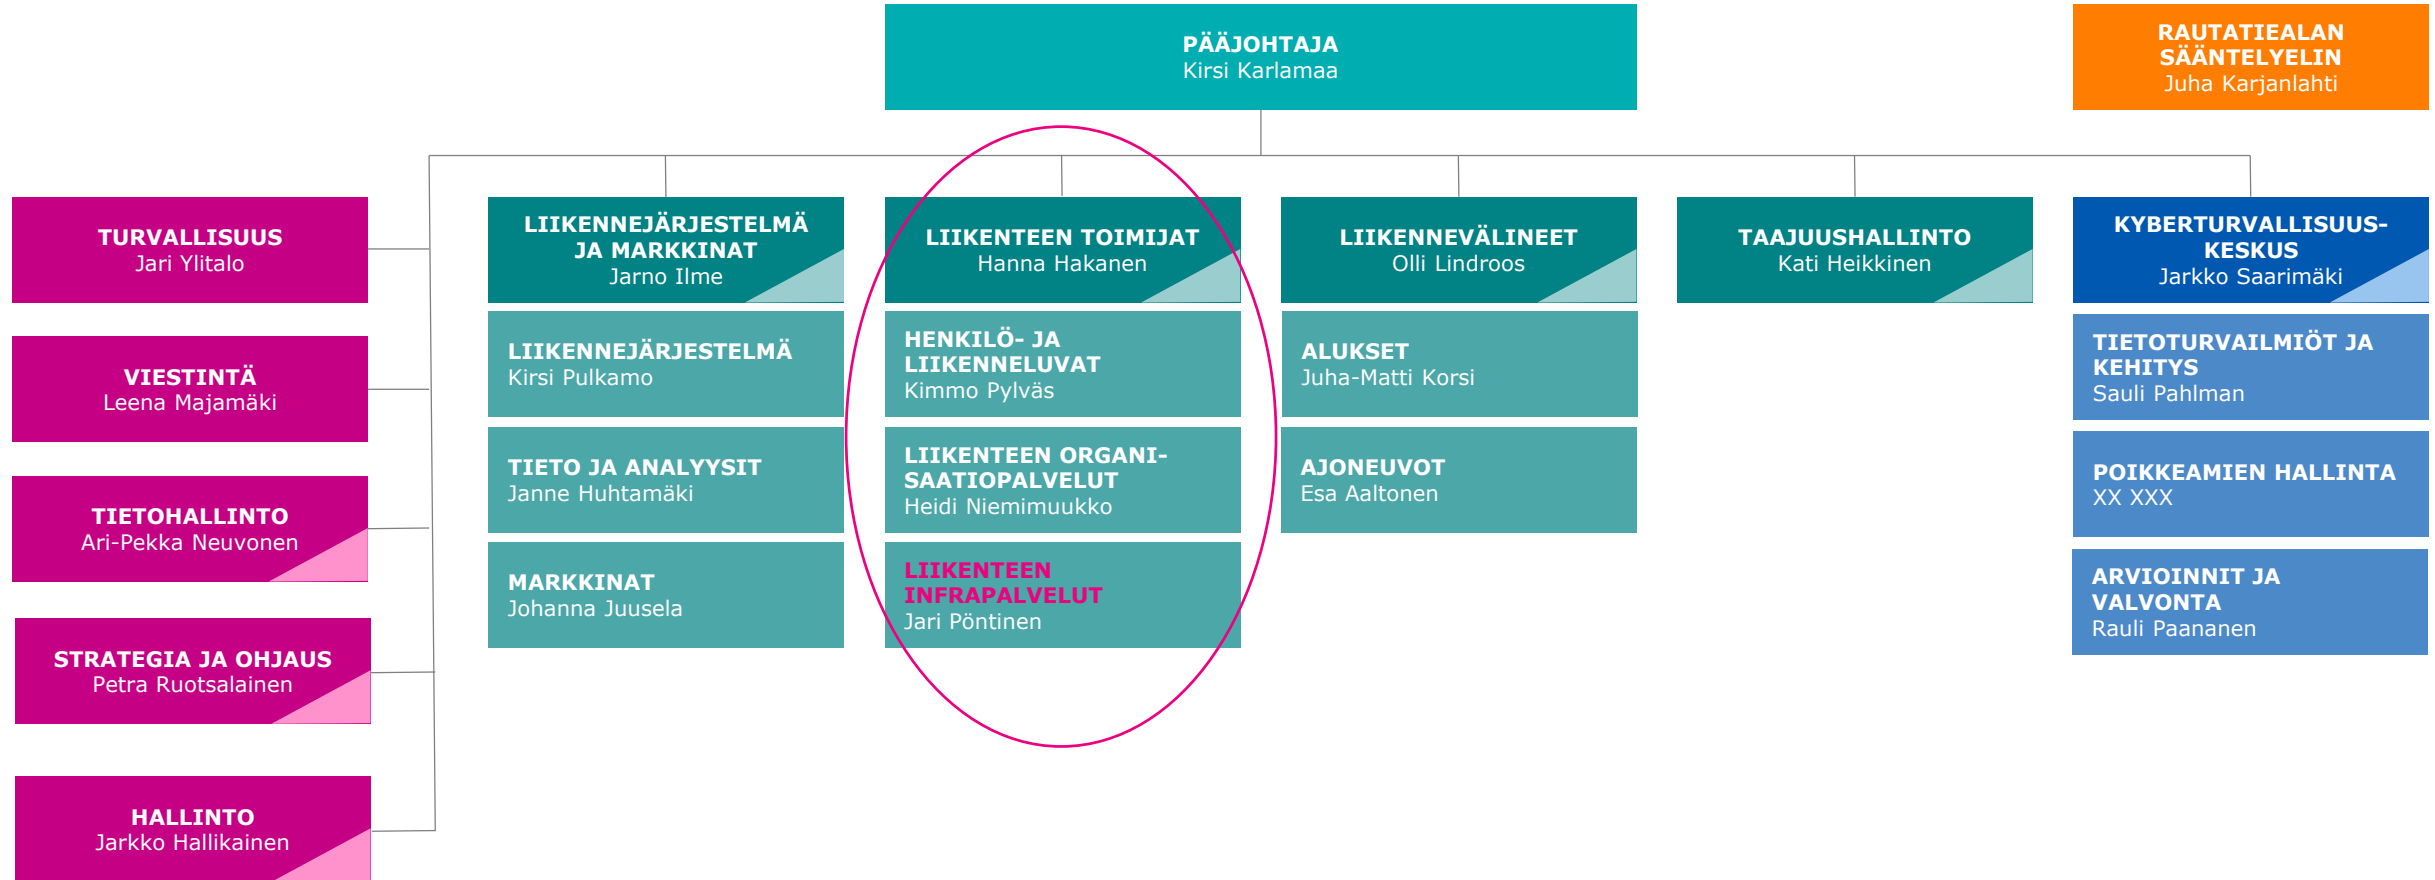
PÄÄJOHTAJA
Kirsi Karlamaa

RAUTATIEALAN SÄÄNTELYELIN
Juha Karjanlahti

TURVALLISUUS
Jari Ylitalo

VIESTINTÄ
Leena Majamäki

TIETOHALLINTO
Ari-Pekka Neuvonen

STRATEGIA JA OHJAUS
Petra Ruotsalainen

HALLINTO
Jarkko Hallikainen

LIIKENNEJÄRJESTELMÄ JA MARKKINAT
Jarno Ilme

LIIKENNEJÄRJESTELMÄ
Kirsi Pulkamo

TIETO JA ANALYYSIT
Janne Huhtamäki

MARKKINAT
Johanna Juusela

LIIKENTEEN TOIMIJAT
Hanna Hakanen

HENKILÖ- JA LIIKENNELUVAT
Kimmo Pylväs

LIIKENTEEN ORGANISAATIOPALVELUT
Heidi Niemimuukko

LIIKENTEEN INFRAPALVELUT
Jari Pöntinen

LIIKENNEVÄLINEET
Olli Lindroos

ALUKSET
Juha-Matti Korsi

AJONEUVOT
Esa Aaltonen

TAAJUUSHALLINTO
Kati Heikkinen

KYBERTURVALLISUUSKESKUS
Jarkko Saarimäki

TIETOTURVAILMIÖT JA KEHITYS
Sauli Pahlman

POIKKEAMIEN HALLINTA
XX XXX

ARVIOINNIT JA VALVONTA
Rauli Paananen